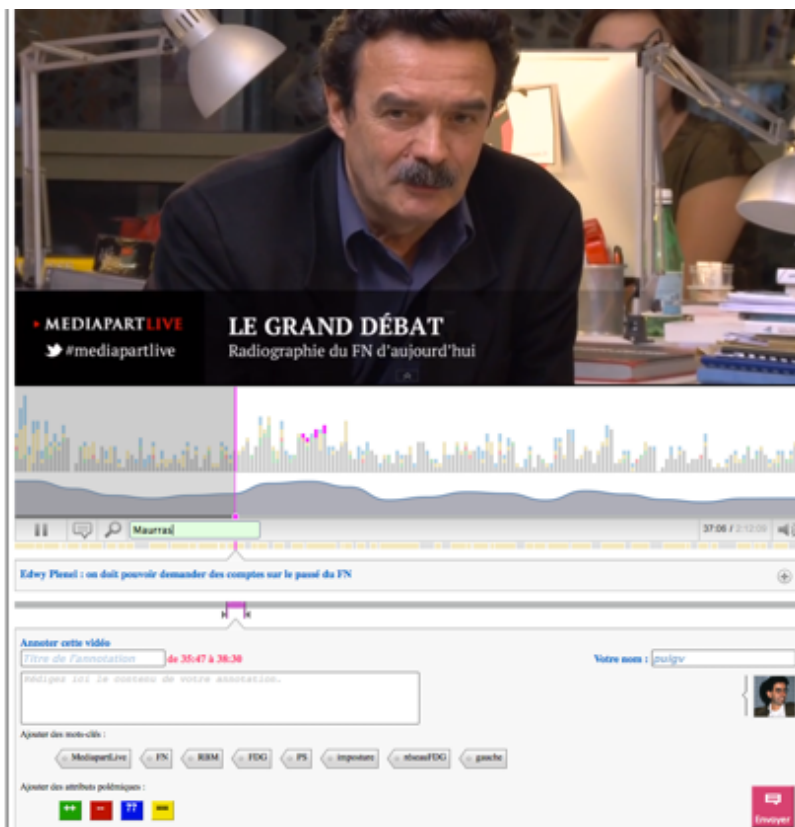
▸ MEDIAPARTLIVE
#mediapartlive

LE GRAND DÉBAT
Radiographie du FN d'aujourd'hui

Maurras

37:06 / 2:12:09

Edwy Plenel : on doit pouvoir demander des comptes sur le passé du FN

Annoter cette vidéo

Titre de l'annotation de 35:47 à 38:30

Votre nom : puigv

Rédigez ici le contenu de votre annotation.

Ajouter des mots-clés :

MediapartLive FN RBM FDG PS imposture réseauFDG gauche

Ajouter des attributs polémiques :

++ -- ?? ==

Envoyer